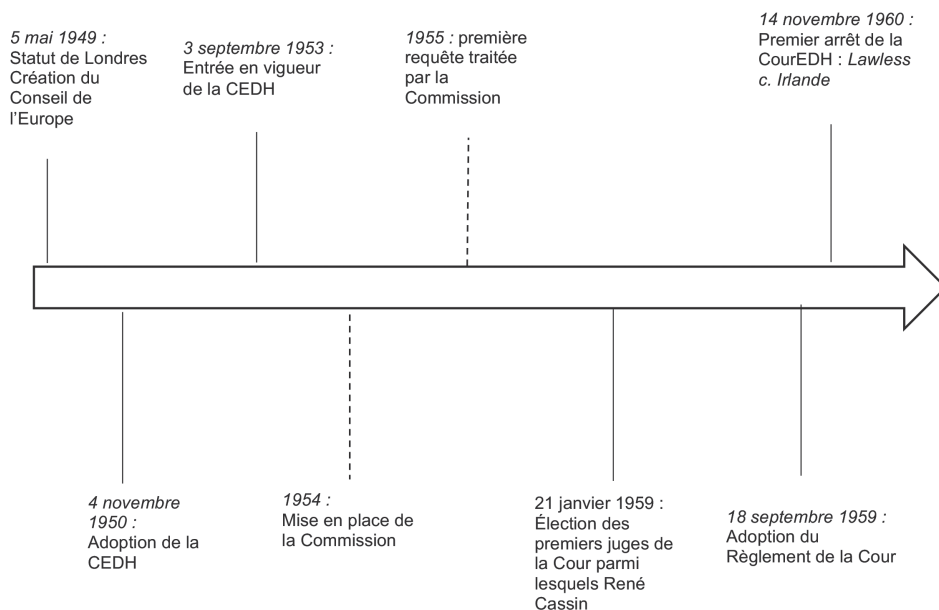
5 mai 1949 :
Statut de Londres
Création du Conseil de l'Europe

3 septembre 1953 :
Entrée en vigueur de la CEDH

1955 : première requête traitée par la Commission

14 novembre 1960 :
Premier arrêt de la CourEDH : Lawless c. Irlande

4 novembre 1950 :
Adoption de la CEDH

1954 :
Mise en place de la Commission

21 janvier 1959 :
Élection des premiers juges de la Cour parmi lesquels René Cassin

18 septembre 1959 :
Adoption du Règlement de la Cour